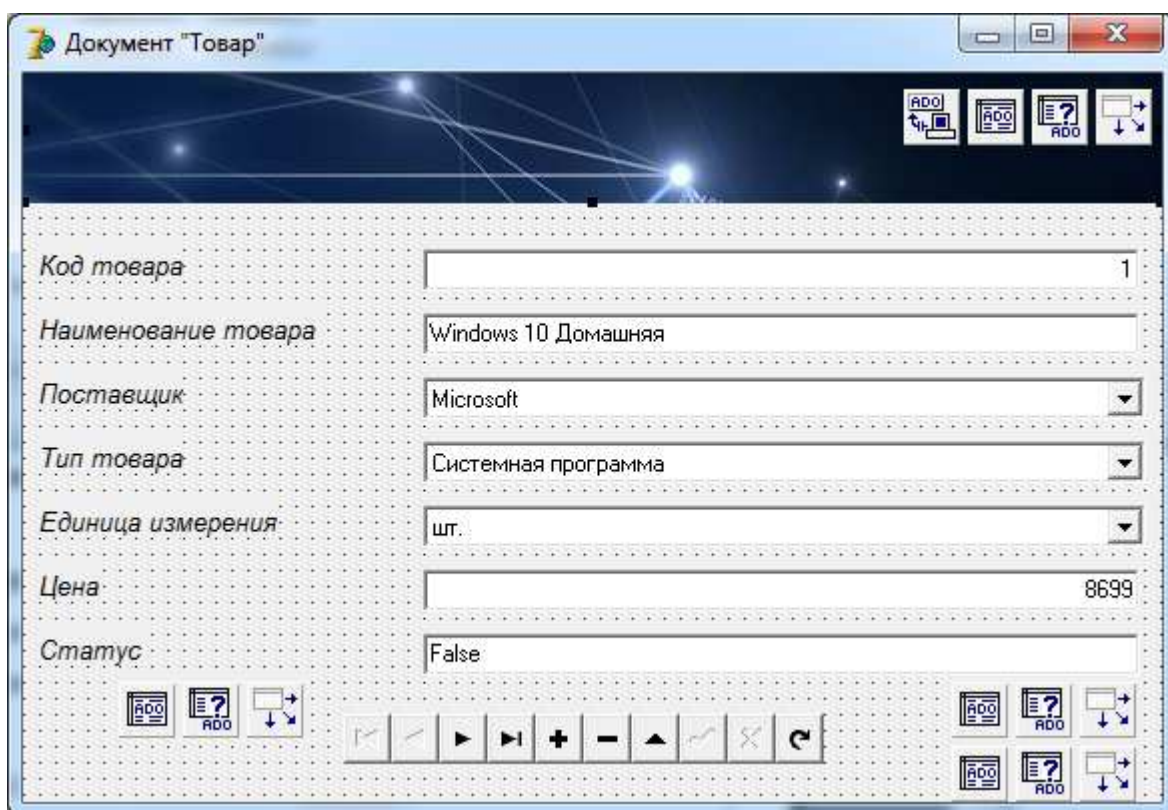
Документ "Товар"

ADO ADO ADO

Код товара | 1

Наименование товара | Windows 10 Домашняя

Поставщик | Microsoft

Тип товара | Системная программа

Единица измерения | шт.

Цена | 8699

Статус | False

ADO ADO ADO ADO ADO ADO